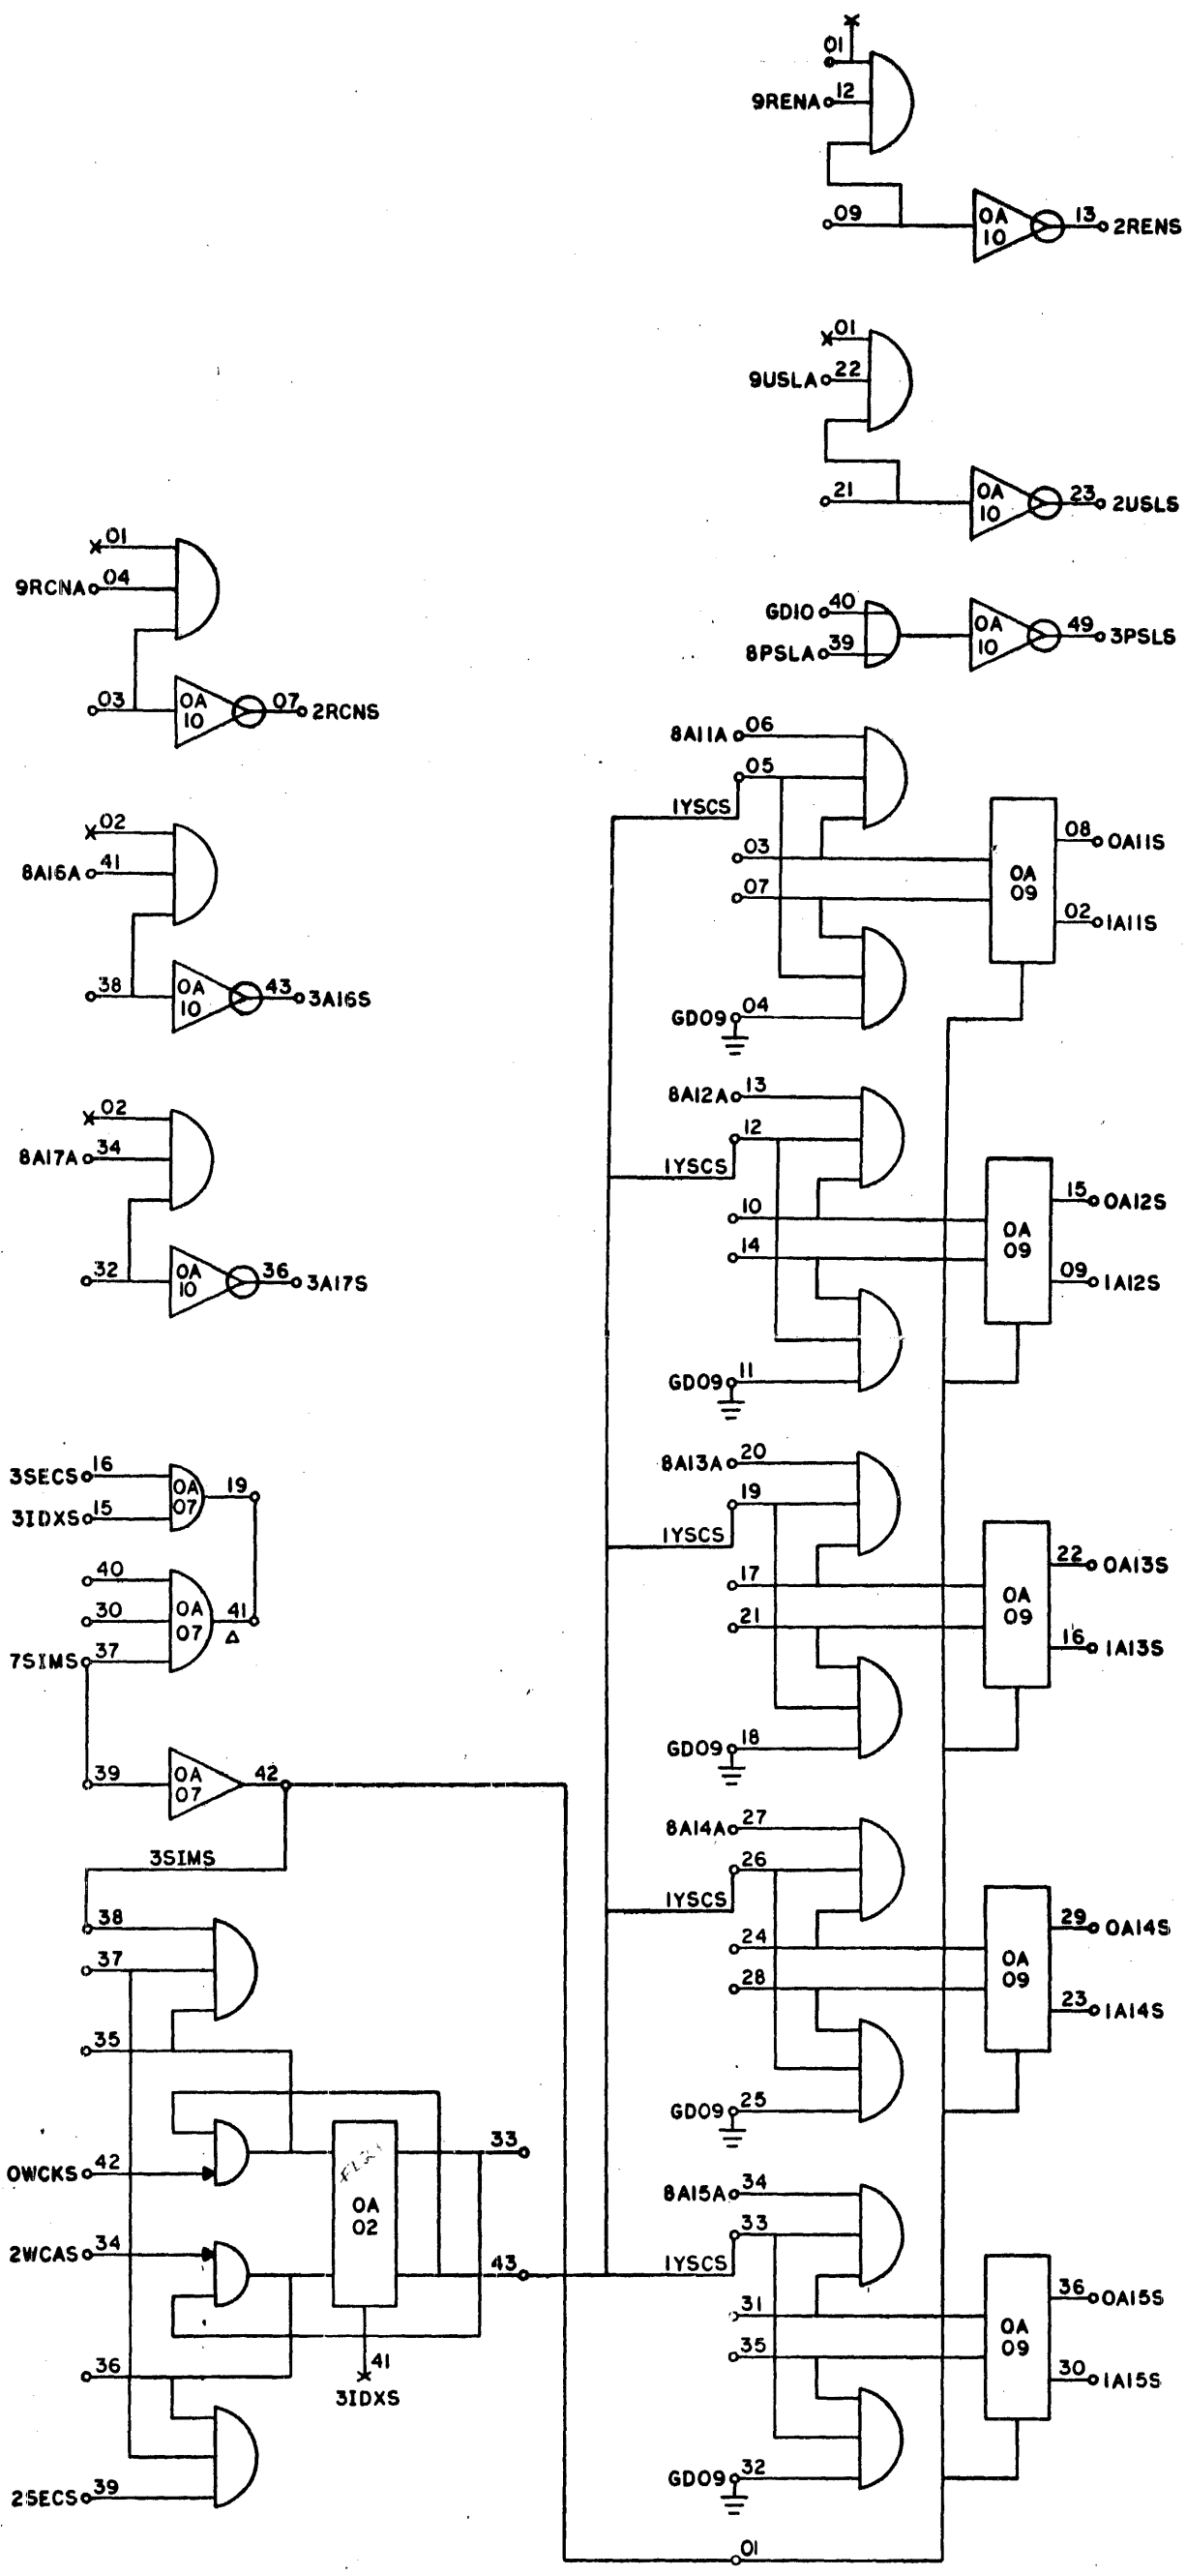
01
9RENA 12
09
OA 10
13 2RENS

01
9USLA 22
21
OA 10
23 2USLS

GD10 40
8PSLA 39
OA 10
49 3PSLS

01
9RCNA 04
03
OA 10
07 2RCNS

02
8A16A 41
38
OA 10
43 3A16S

02
8A17A 34
32
OA 10
36 3A17S

8A11A 06
05
1YSCS
03
07
OA 09
08 0A11S
02 1A11S
GD09 04

8A12A 13
12
1YSCS
10
14
OA 09
15 0A12S
09 1A12S
GD09 11

8A13A 20
19
1YSCS
17
21
OA 09
22 0A13S
16 1A13S
GD09 18

8A14A 27
26
1YSCS
24
28
OA 09
29 0A14S
23 1A14S
GD09 25

8A15A 34
33
1YSCS
31
35
OA 09
36 0A15S
30 1A15S
GD09 32

3SECS 16
3IDXS 15
OA 07
19
40
30
OA 07
41
7SIMS 37
39
OA 07
42
3SIMS
38
37
35
0WCKS 42
2WCAS 34
FLX
OA 02
33
43
41
3IDXS
36
2SECS 39
01